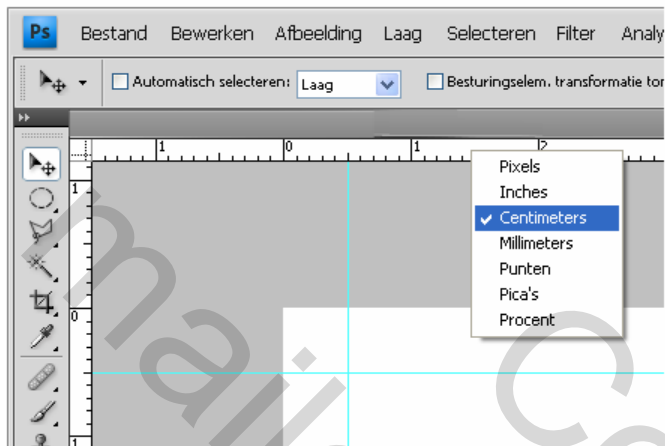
Ps Bestand Bewerken Afbeelding Laag Selecteren Filter Analy

Automatisch selecteren: Laag Besturingselem. transformatie ton

1 0 1 2

Pixels
Inches
Centimeters
Millimeters
Punten
Pica's
Procent

1
0
1

mali Ca